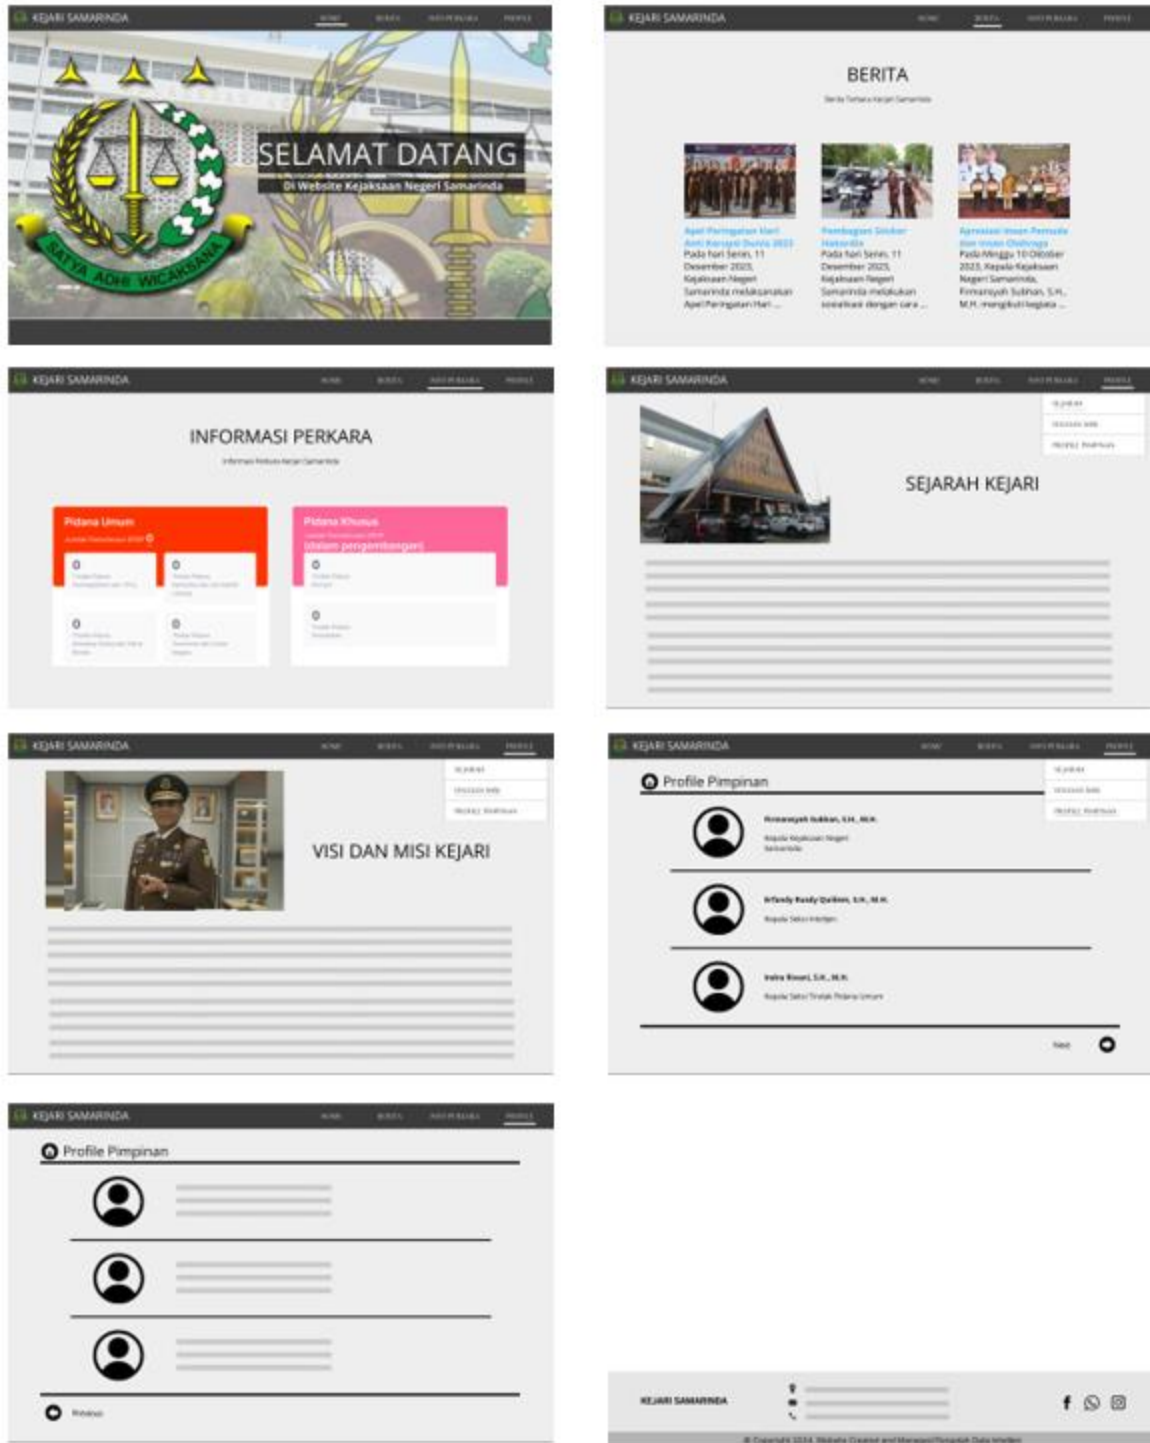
KEJARI SAMARINDA HOME BERITA INFO PERKARA PROFILE

SELAMAT DATANG
Di Website Kejaksaan Negeri Samarinda

SATYA ADHI WICAKSANA

KEJARI SAMARINDA HOME BERITA INFO PERKARA PROFILE

BERITA
Berita Terbaru Kejari Samarinda

Apel Peringatan Hari Anti Korupsi Dunia 2023
Pada hari Senin, 11 Desember 2023, Kejaksaan Negeri Samarinda melaksanakan Apel Peringatan Hari ...

Pembagian Sticker Hakordia
Pada hari Senin, 11 Desember 2023, Kejaksaan Negeri Samarinda melakukan sosialisasi dengan cara ...

Apresiasi Insan Pemuda dan Insan Olahraga
Pada Minggu 10 Oktober 2023, Kepala Kejaksaan Negeri Samarinda, Firmansyah Subhan, S.H., M.H. mengikuti kegiata ...

KEJARI SAMARINDA HOME BERITA INFO PERKARA PROFILE

INFORMASI PERKARA
Informasi Perkara Kejari Samarinda

Pidana Umum
Jumlah Perkara 2023 0
0
0
0
0

Pidana Khusus
(dalam pengembangan)
0
0

KEJARI SAMARINDA HOME BERITA INFO PERKARA PROFILE
SEJARAH
VISI DAN MISI
PROFILE PIMPINAN

SEJARAH KEJARI

KEJARI SAMARINDA HOME BERITA INFO PERKARA PROFILE
SEJARAH
VISI DAN MISI
PROFILE PIMPINAN

VISI DAN MISI KEJARI

KEJARI SAMARINDA HOME BERITA INFO PERKARA PROFILE
SEJARAH
VISI DAN MISI
PROFILE PIMPINAN

Profile Pimpinan

Firmansyah Subhan, S.H., M.H.
Kepala Kejaksaan Negeri Samarinda

Erfandy Rusdy Quiliem, S.H., M.H.
Kepala Seksi Intelijen

Indra Rivani, S.H., M.H.
Kepala Seksi Tindak Pidana Umum

Next

KEJARI SAMARINDA HOME BERITA INFO PERKARA PROFILE

Profile Pimpinan

Previous

KEJARI SAMARINDA

© Copyright 2024. Website Created and Managed By Seksi Data Intelijen